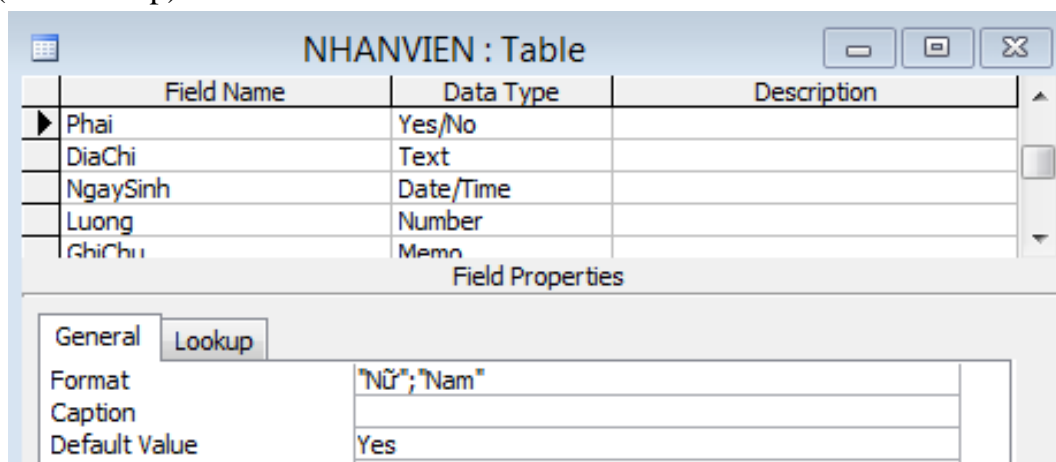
NHANVIEN : Table

| Field Name | Data Type | Description |
|---|---|---|
| Phai | Yes/No | |
| DiaChi | Text | |
| NgaySinh | Date/Time | |
| Luong | Number | |
| GhiChu | Memo | |

Field Properties

General | Lookup

| | |
|---|---|
| Format | "Nữ";"Nam" |
| Caption | |
| Default Value | Yes |